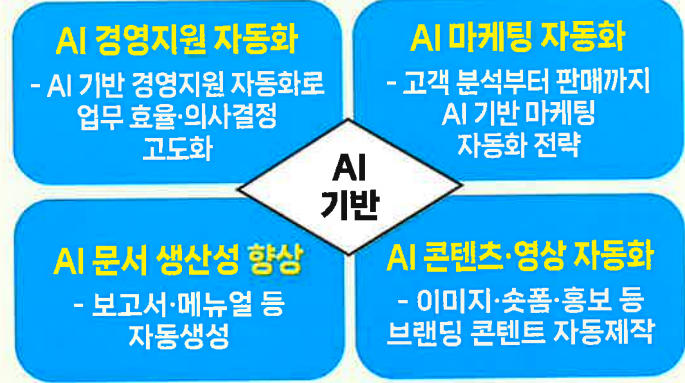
AI 경영지원 자동화

- AI 기반 경영지원 자동화로 업무 효율·의사결정 고도화

AI 마케팅 자동화

- 고객 분석부터 판매까지 AI 기반 마케팅 자동화 전략

AI 기반

AI 문서 생산성 향상

- 보고서·메뉴얼 등 자동생성

AI 콘텐츠·영상 자동화

- 이미지·숏폼·홍보 등 브랜딩 콘텐트 자동제작